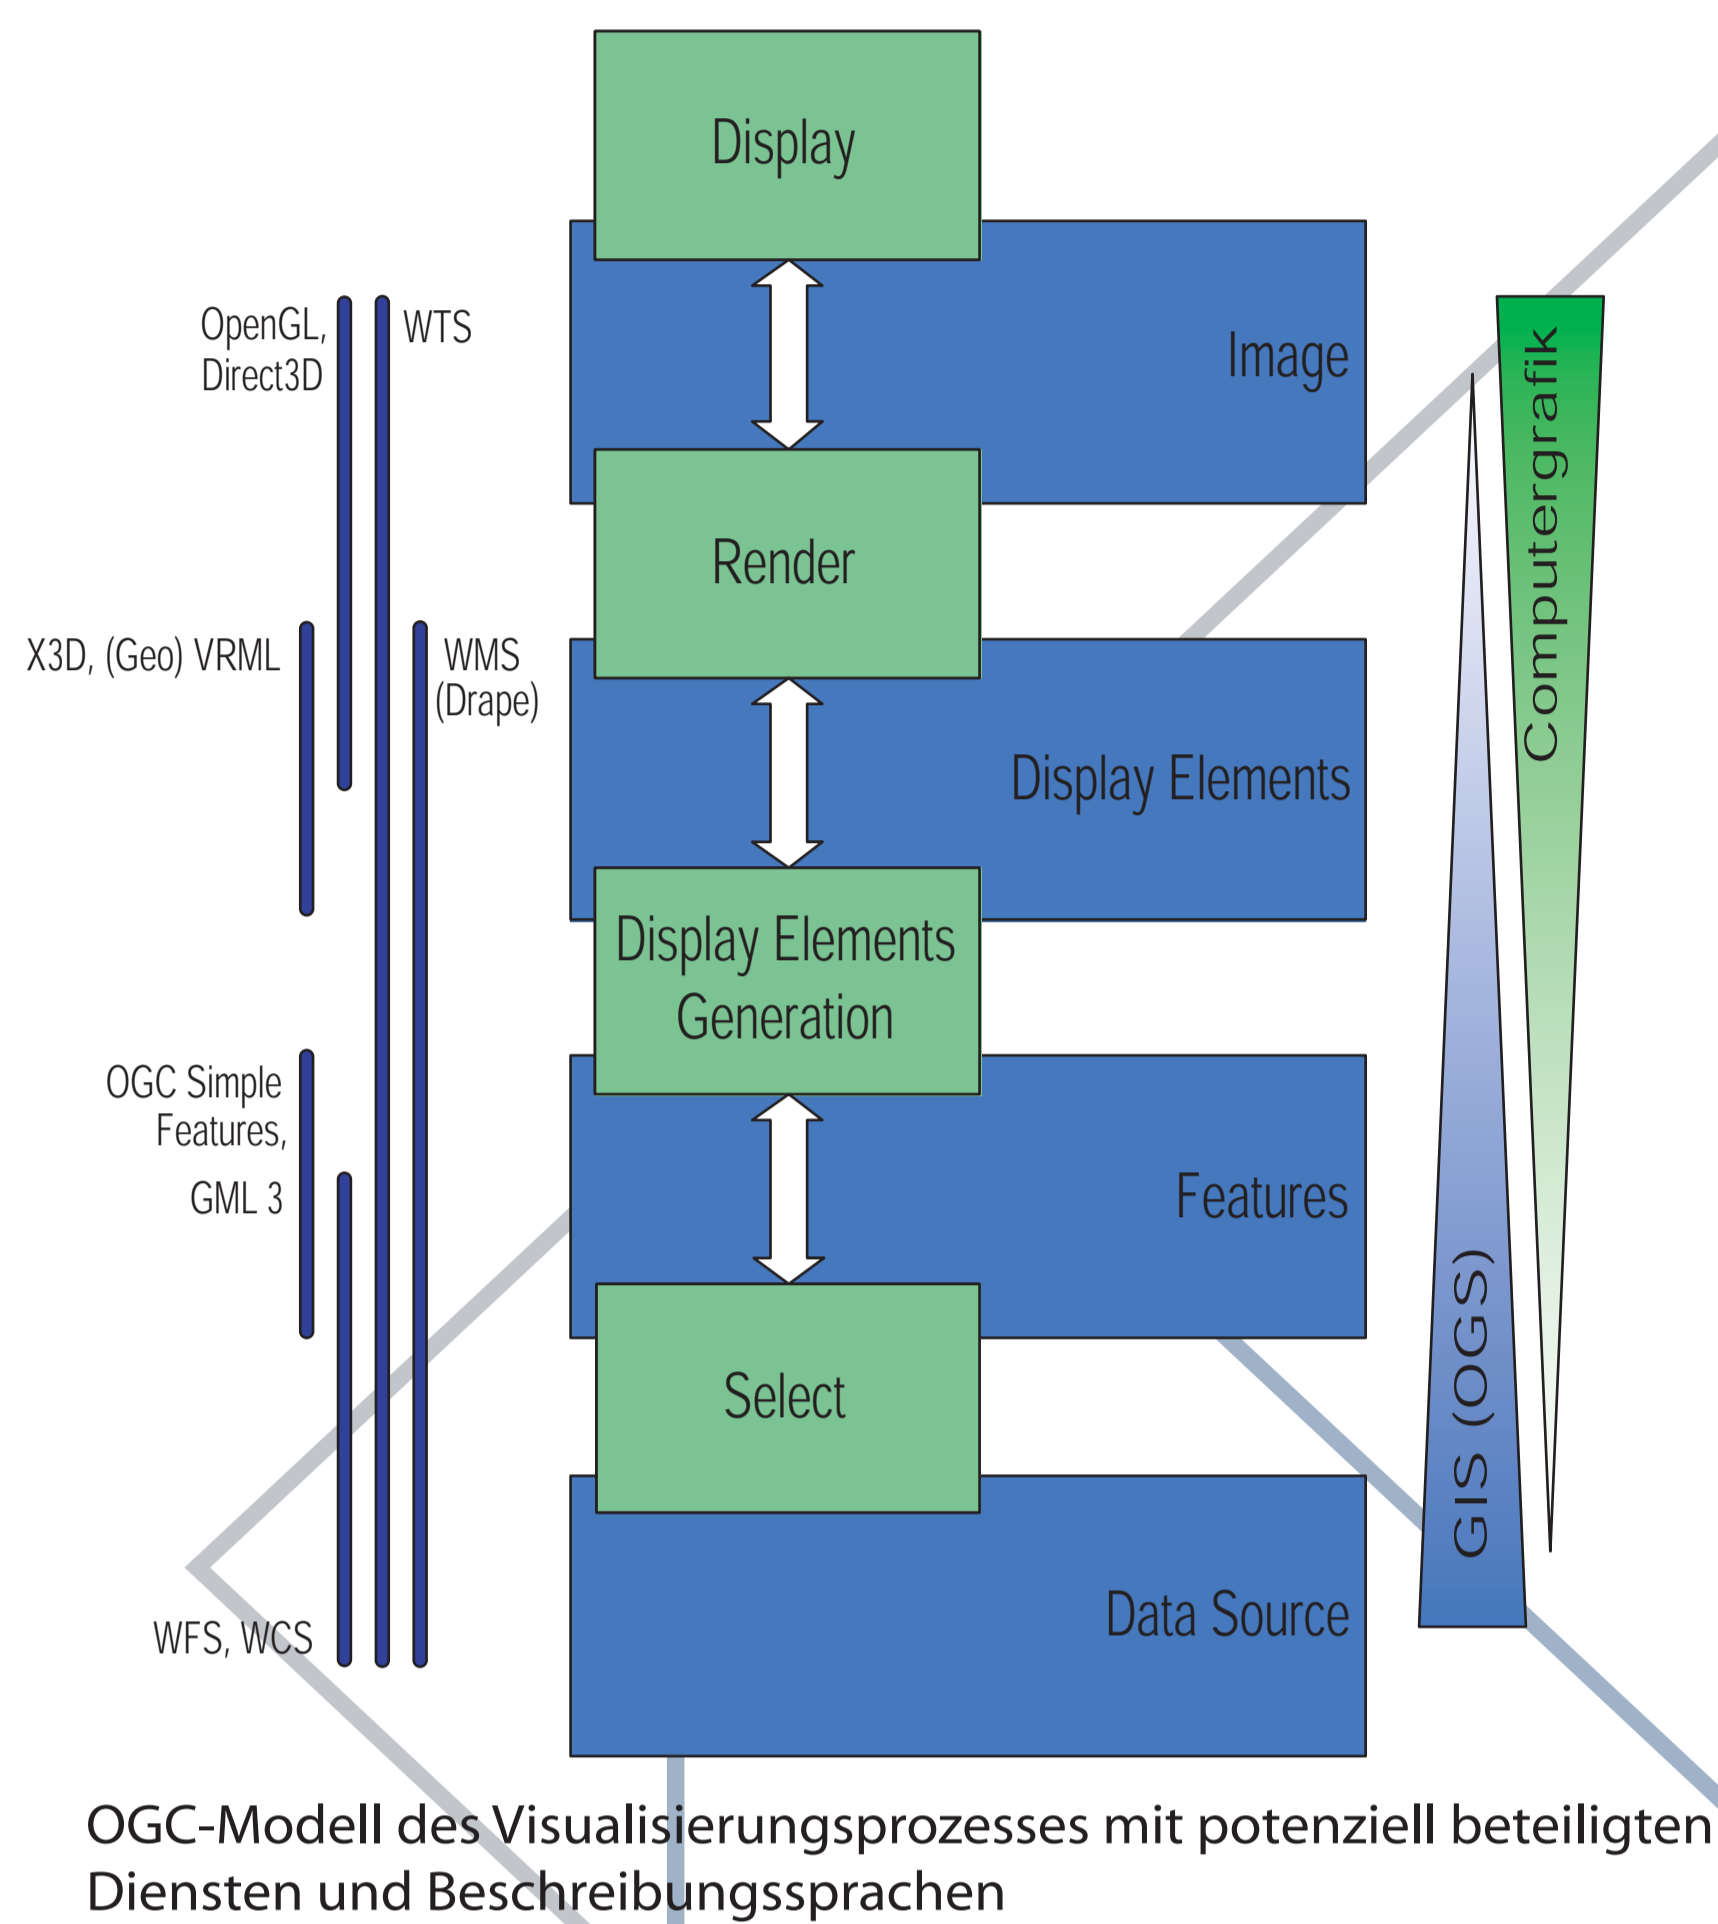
Display

OpenGL, Direct3D

WTS

Image

Computergrafik

Render

X3D, (Geo) VRML

WMS (Drape)

Display Elements

Display Elements Generation

OGC Simple Features, GML 3

Features

Select

GIS (OGS)

WFS, WCS

Data Source

OGC-Modell des Visualisierungsprozesses mit potenziell beteiligten Diensten und Beschreibungssprachen